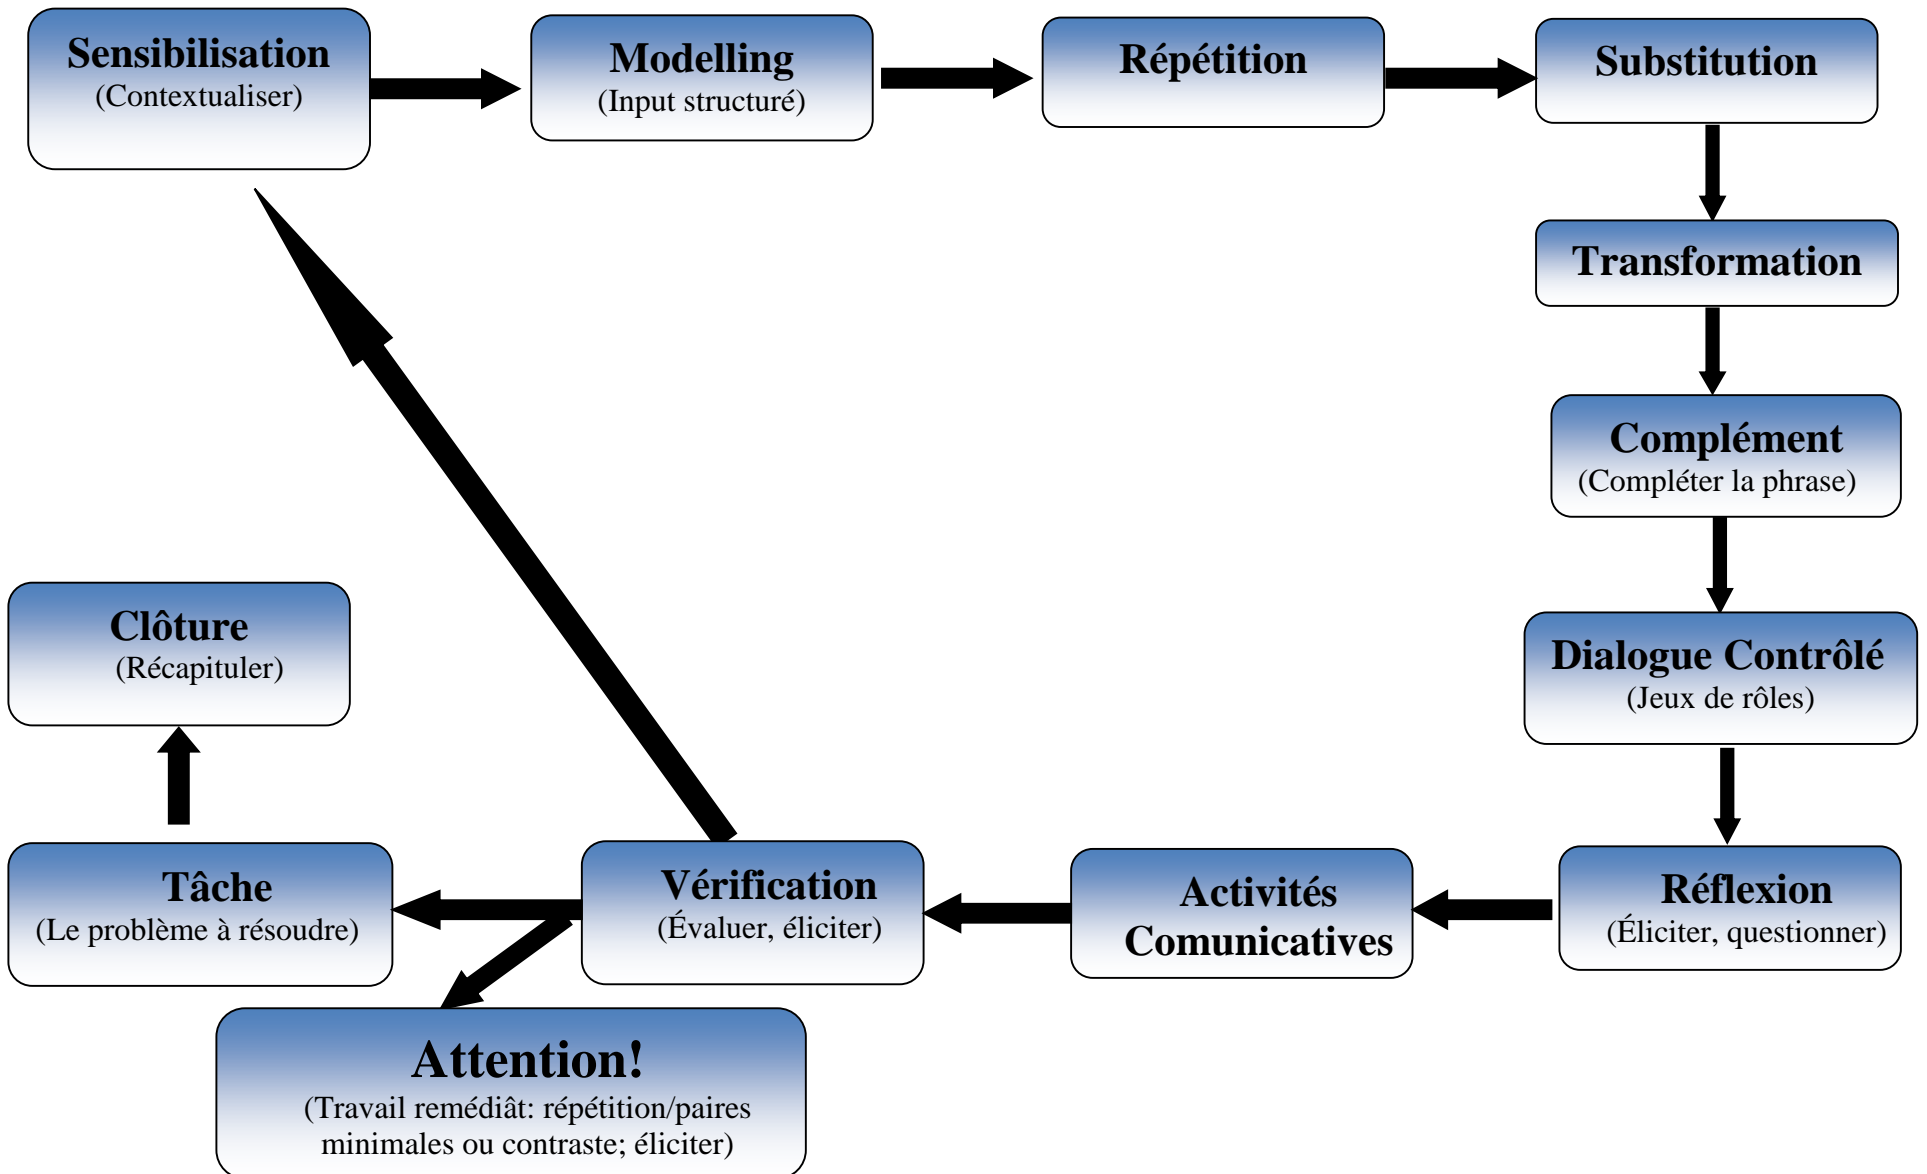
Sensibilisation
(Contextualiser)

Modelling
(Input structuré)

Répétition

Substitution

Transformation

Complément
(Compléter la phrase)

Dialogue Contrôlé
(Jeux de rôles)

Réflexion
(Éliciter, questionner)

Activités Comunicatives

Vérification
(Évaluer, éliciter)

Tâche
(Le problème à résoudre)

Clôture
(Récapituler)

Attention!
(Travail remédiât: répétition/paires minimales ou contraste; éliciter)